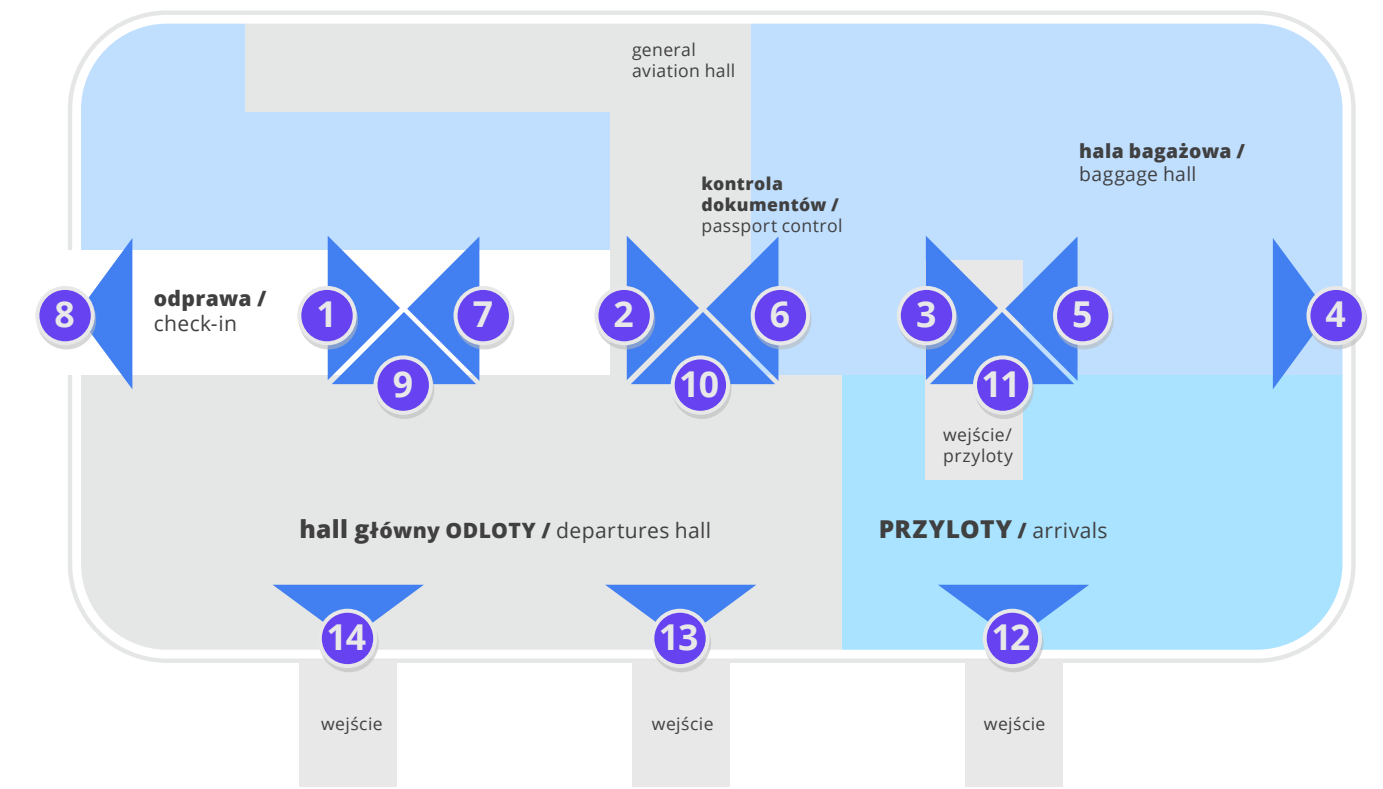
general aviation hall

kontrola dokumentów / passport control

hala bagażowa / baggage hall

8

odprawa / check-in

1

7

9

2

6

10

3

5

11

4

wejście/ przyloty

hall główny ODLOTY / departures hall

PRZYLOTY / arrivals

14

13

12

wejście

wejście

wejście